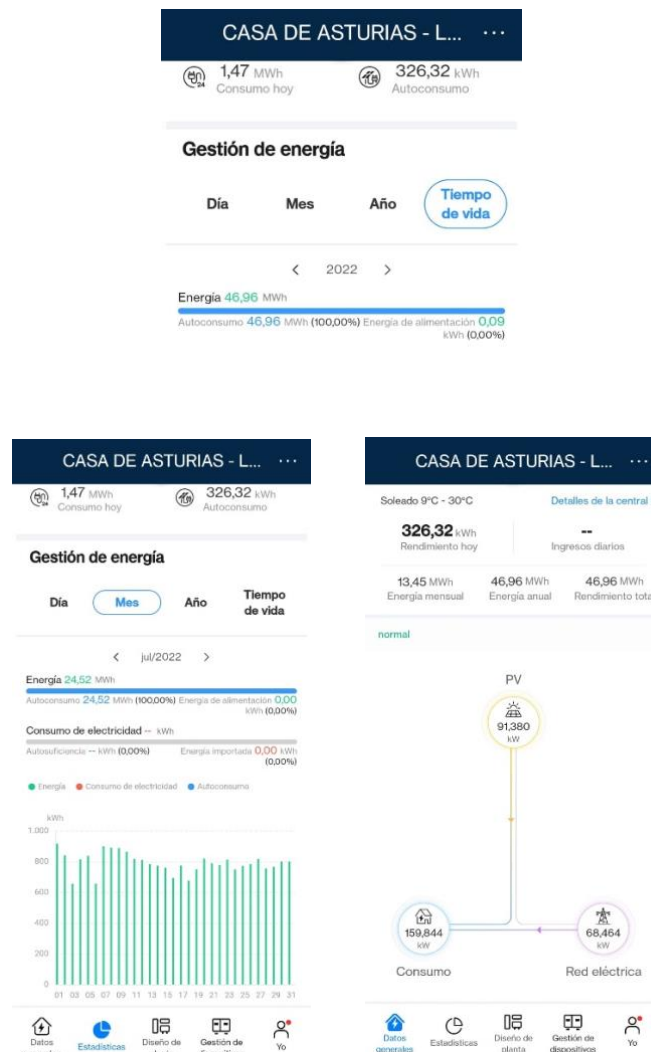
CASA DE ASTURIAS - L... ···

1,47 MWh
Consumo hoy

326,32 kWh
Autoconsumo

Gestión de energía

Día Mes Año Tiempo de vida

< 2022 >

Energía 46,96 MWh

Autoconsumo 46,96 MWh (100,00%) Energía de alimentación 0,09 kWh (0,00%)

CASA DE ASTURIAS - L... ···

1,47 MWh
Consumo hoy

326,32 kWh
Autoconsumo

Gestión de energía

Día Mes Año Tiempo de vida

< jul/2022 >

Energía 24,52 MWh

Autoconsumo 24,52 MWh (100,00%) Energía de alimentación 0,00 kWh (0,00%)

Consumo de electricidad -- kWh

Autosuficiencia -- kWh (0,00%) Energía importada 0,00 kWh (0,00%)

● Energía ● Consumo de electricidad ● Autoconsumo

kWh
1.000
800
600
400
200
0
01 03 05 07 09 11 13 15 17 19 21 23 25 27 29 31

Datos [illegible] Estadísticas Diseño de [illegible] Gestión de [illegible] Yo

CASA DE ASTURIAS - L... ···

Soleado 9°C - 30°C Detalles de la central

326,32 kWh
Rendimiento hoy

--
Ingresos diarios

13,45 MWh
Energía mensual

46,96 MWh
Energía anual

46,96 MWh
Rendimiento tota

normal

PV
91,380
kW

159,844
kW
Consumo

68,464
kW
Red eléctrica

Datos generales Estadísticas Diseño de planta Gestión de dispositivos Yo